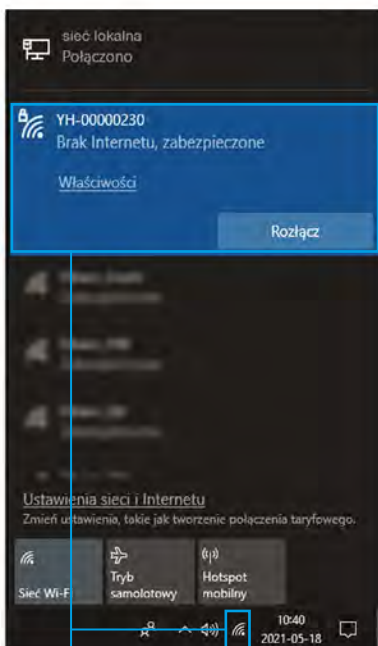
sieć lokalna
Połączono

YH-00000230
Brak Internetu, zabezpieczone

Właściwości

Rozłącz

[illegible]
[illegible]
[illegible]

Ustawienia sieci i Internetu
Zmień ustawienia, takie jak tworzenie połączenia taryfowego.

Sieć Wi-Fi

Tryb samolotowy

Hotspot mobilny

10:40
2021-05-18